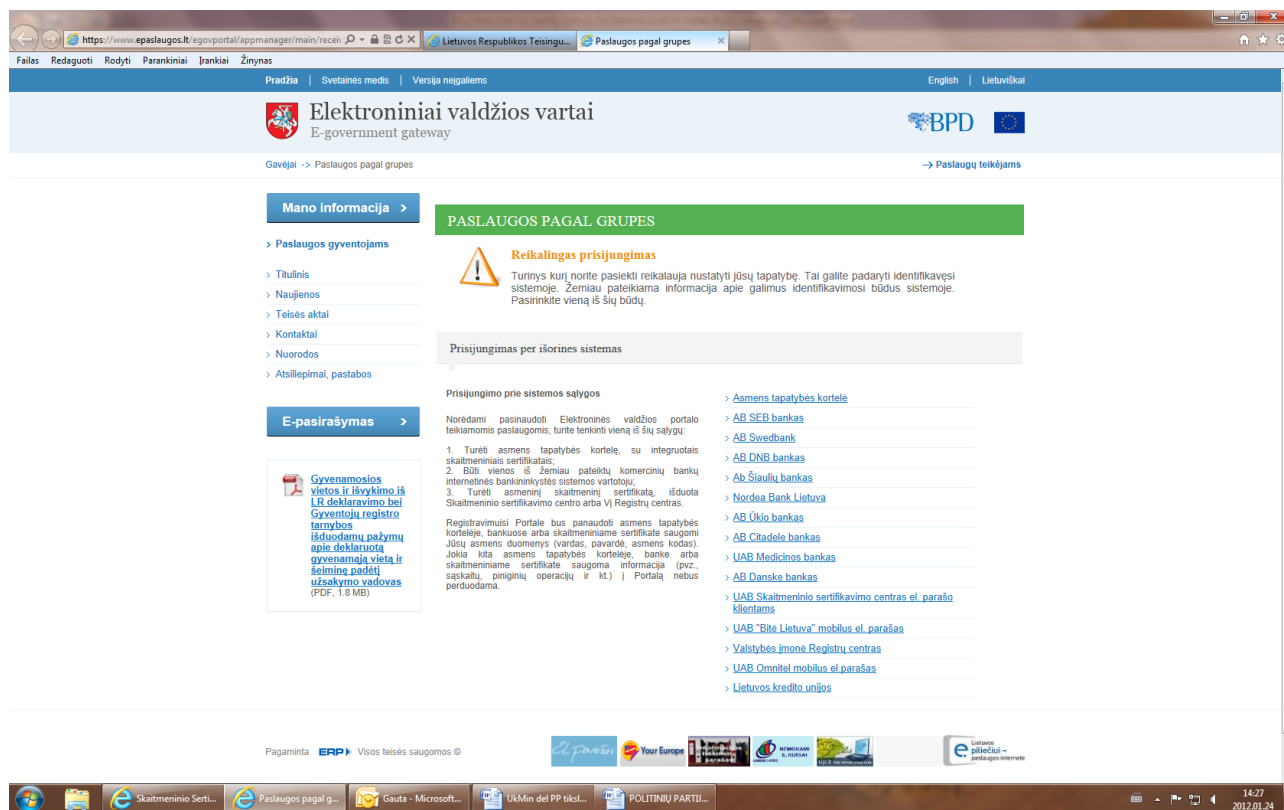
https://www.epaslaugos.lt/egovportal/appmanager/main/recei
Lietuvos Respublikos Teisingu...
Paslaugos pagal grupes

Failas Redaguoti Rodyti Parankiniai Įrankiai Žinynas

Pradžia | Svetainės medis | Versija neįgaliems
English | Lietuviškai

Elektroniniai valdžios vartai
E-government gateway

BPD

Gavėjai -> Paslaugos pagal grupes
→ Paslaugų teikėjams

Mano informacija ›

› Paslaugos gyventojams

› Titulinis
› Naujienos
› Teisės aktai
› Kontaktai
› Nuorodos
› Atsiliepimai, pastabos

E-pasirašymas ›

Gyvenamosios vietos ir išvykimo iš LR deklaravimo bei Gyventojų registro tarnybos išduodamų pažymų apie deklaruotą gyvenamąją vietą ir šeiminę padėtį užsakymo vadovas
(PDF, 1.8 MB)

PASLAUGOS PAGAL GRUPES

Reikalingas prisijungimas
Turinys kurį norite pasiekti reikalauja nustatyti jūsų tapatybę. Tai galite padaryti identifikavęsi sistemoje. Žemiau pateikiama informacija apie galimus identifikavimosi būdus sistemoje. Pasirinkite vieną iš šių būdų.

Prisijungimas per išorines sistemas

Prisijungimo prie sistemos sąlygos

Norėdami pasinaudoti Elektroninės valdžios portalo teikiamomis paslaugomis, turite tenkinti vieną iš šių sąlygų:

1. Turėti asmens tapatybės kortelę, su integruotais skaitmeniniais sertifikatais;
2. Būti vienos iš žemiau pateiktų komercinių bankų internetinės bankininkystės sistemos vartotoju;
3. Turėti asmeninį skaitmeninį sertifikatą, išduota Skaitmeninio sertifikavimo centro arba VĮ Registrų centras.

Registravimuisi Portale bus panaudoti asmens tapatybės kortelėje, bankuose arba skaitmeniniame sertifikate saugomi Jūsų asmens duomenys (vardas, pavardė, asmens kodas). Jokia kita asmens tapatybės kortelėje, banke arba skaitmeniniame sertifikate saugoma informacija (pvz., sąskaitų, piniginių operacijų ir kt.) į Portalą nebus perduodama.

› Asmens tapatybės kortelė
› AB SEB bankas
› AB Swedbank
› AB DNB bankas
› Ab Šiaulių bankas
› Nordea Bank Lietuva
› AB Ūkio bankas
› AB Citadele bankas
› UAB Medicinos bankas
› AB Danske bankas
› UAB Skaitmeninio sertifikavimo centras el. parašo klientams
› UAB "Bitė Lietuva" mobilus el. parašas
› Valstybės įmonė Registrų centras
› UAB Omnitel mobilus el.parašas
› Lietuvos kredito unijos

Pagaminta ERP Visos teisės saugomos ©

Your Europe
Lietuvos piliečiui – paslaugos internete

Skaitmeninio Serti...
Paslaugos pagal g...
Gauta - Microsoft...
UkMin del PP tiksl...
POLITINIŲ PARTIJ...
14:27
2012.01.24